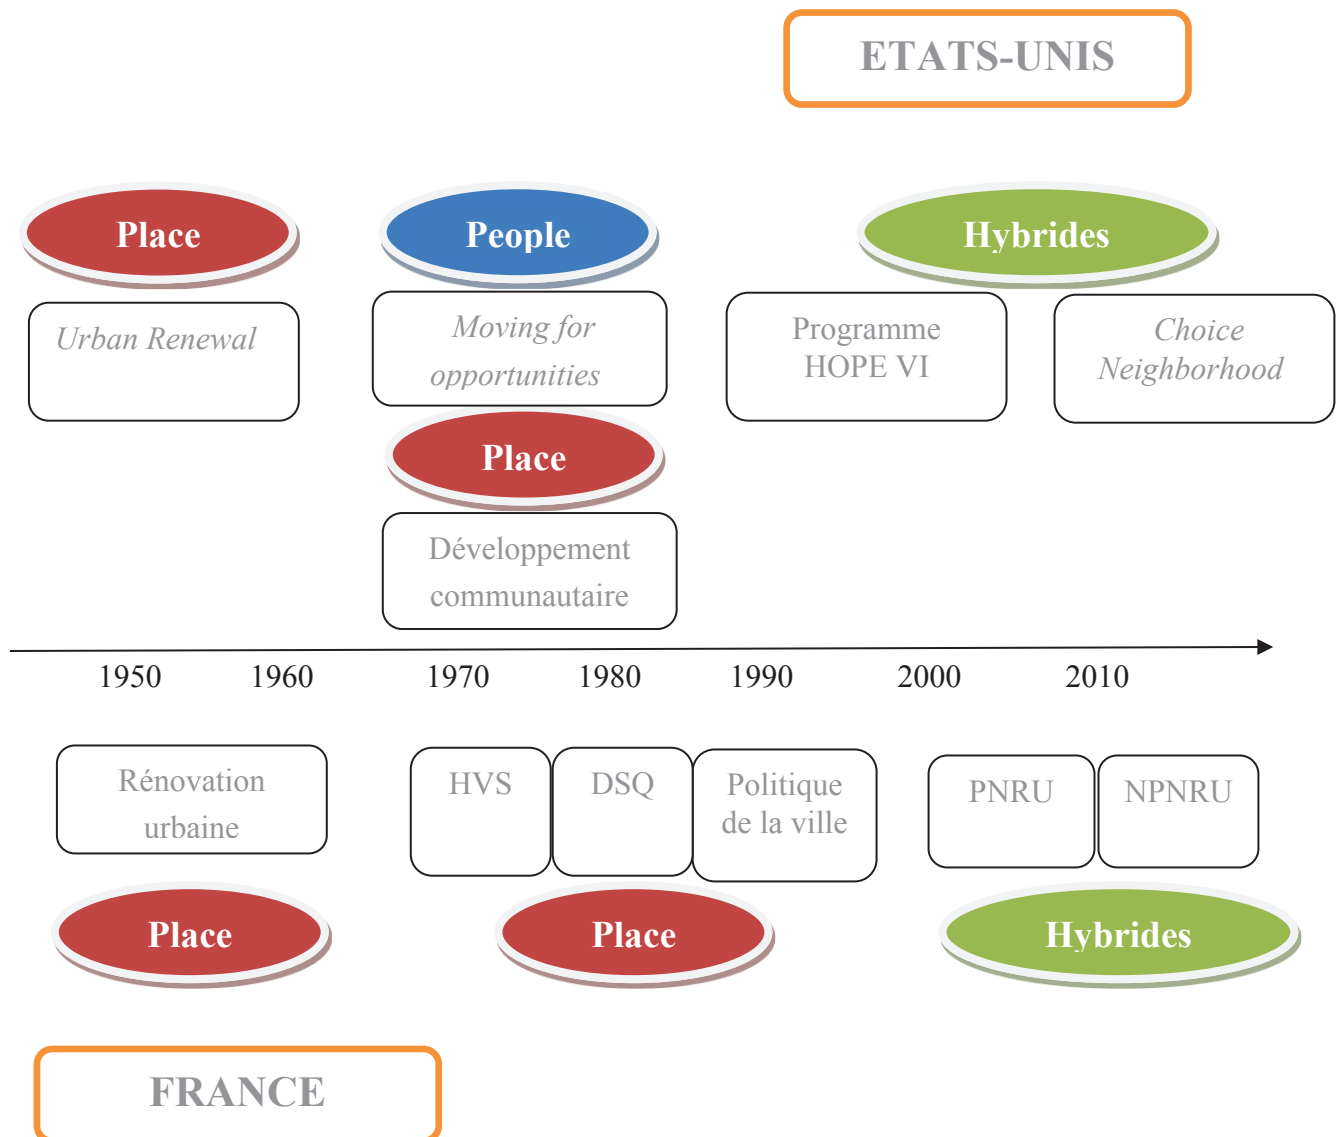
ETATS-UNIS

Place

People

Hybrides

Urban Renewal

Moving for opportunities

Programme HOPE VI

Choice Neighborhood

Place

Développement communautaire

1950 1960 1970 1980 1990 2000 2010

Rénovation urbaine

HVS

DSQ

Politique de la ville

PNRU

NPNRU

Place

Place

Hybrides

FRANCE